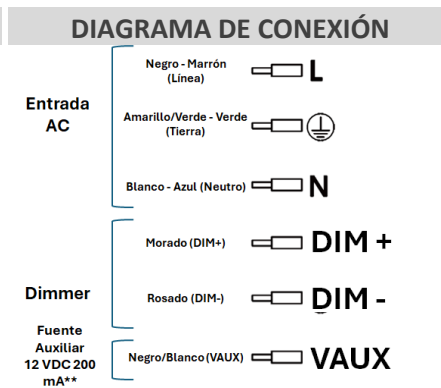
DIAGRAMA DE CONEXIÓN

Entrada AC

Negro - Marrón (Línea) L

Amarillo/Verde - Verde (Tierra)

Blanco - Azul (Neutro) N

Dimmer

Morado (DIM+) DIM +

Rosado (DIM-) DIM -

Fuente Auxiliar 12 VDC 200 mA**

Negro/Blanco (VAUX) VAUX